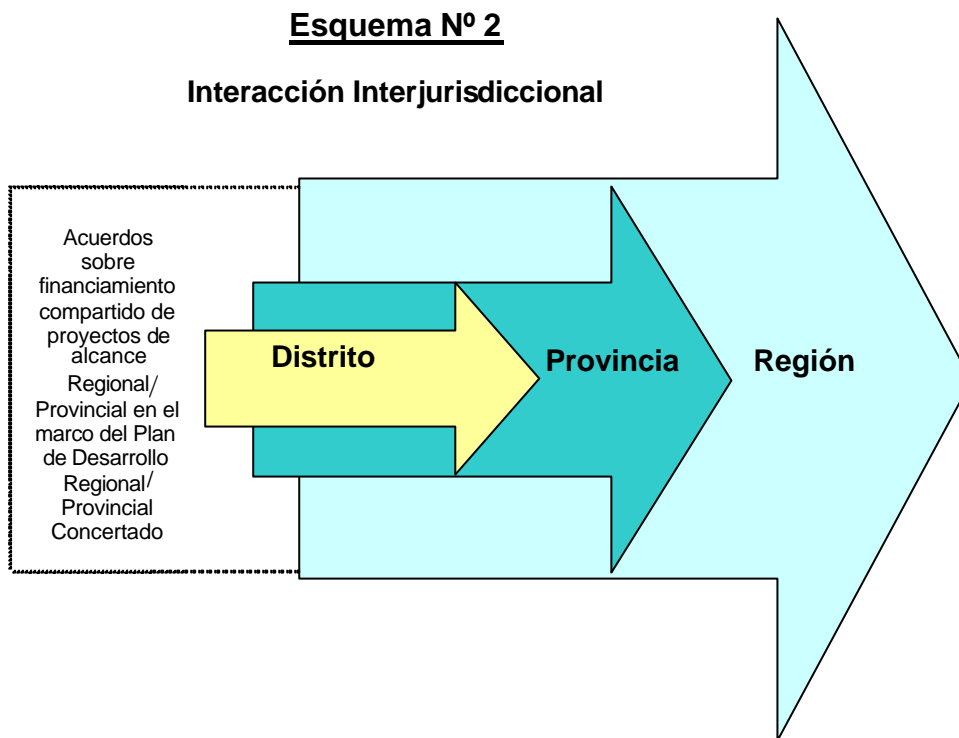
Esquema Nº 2

Interacción Interjurisdiccional

Acuerdos sobre financiamiento compartido de proyectos de alcance Regional/ Provincial en el marco del Plan de Desarrollo Regional/ Provincial Concertado

Distrito

Provincia

Región